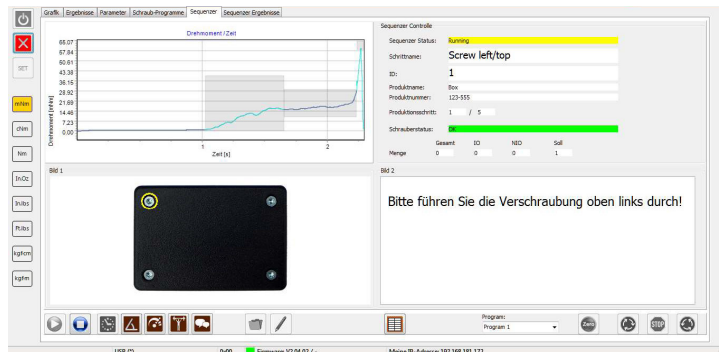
SET

mNm

cNm

Nm

In.Oz

In.lbs

Ft.lbs

kgf.cm

kgf.m

Grafik | Ergebnisse | Parameter | Schraub-Programme | Sequenzer | Sequenzer Ergebnisse

Drehmoment / Zeit

| 65.07 |
|---|
| 57.84 |
| 50.61 |
| 43.38 |
| 36.15 |
| 28.92 |
| 21.69 |
| 14.46 |
| 7.23 |
| 0.00 |

Drehmoment [mNm]

1

2

Zeit [s]

Sequenzer Controlle

Sequenzer Status: Running

Schrittname: Screw left/top

ID: 1

Produktname: Box

Produktnummer: 123-555

Produktionsschritt: 1 / 5

Schrauberstatus: OK

| | Gesamt | IO | NIO | Soll |
|---|---|---|---|---|
| Menge | 0 | 0 | 0 | 1 |

Bild 1

Bild 2

Bitte führen Sie die Verschraubung oben links durch!

Program:

Program 1

Zero

STOP

USB (?) 0:00 Firmware V2.04.02 / - Meine IP-Adresse 192.168.181.171